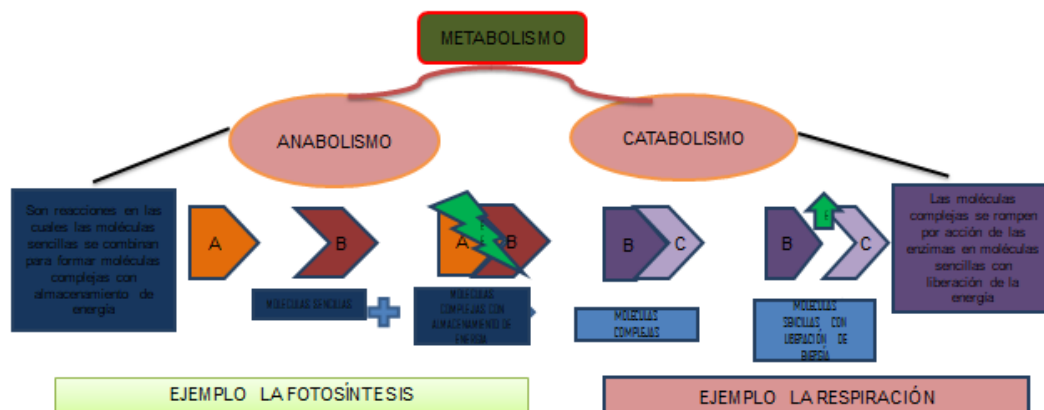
METABOLISMO

ANABOLISMO

CATABOLISMO

Son reacciones en las cuales las moléculas sencillas se combinan para formar moléculas complejas con almacenamiento de energía

A

B

A B

B C

B C

Las moléculas complejas se rompen por acción de las enzimas en moléculas sencillas con liberación de la energía

MOLÉCULAS SENCILLAS

MOLÉCULAS COMPLEJAS CON ALMACENAMIENTO DE ENERGÍA

MOLÉCULAS COMPLEJAS

MOLÉCULAS SENCILLAS CON LIBERACIÓN DE ENERGÍA

EJEMPLO LA FOTOSÍNTESIS

EJEMPLO LA RESPIRACIÓN